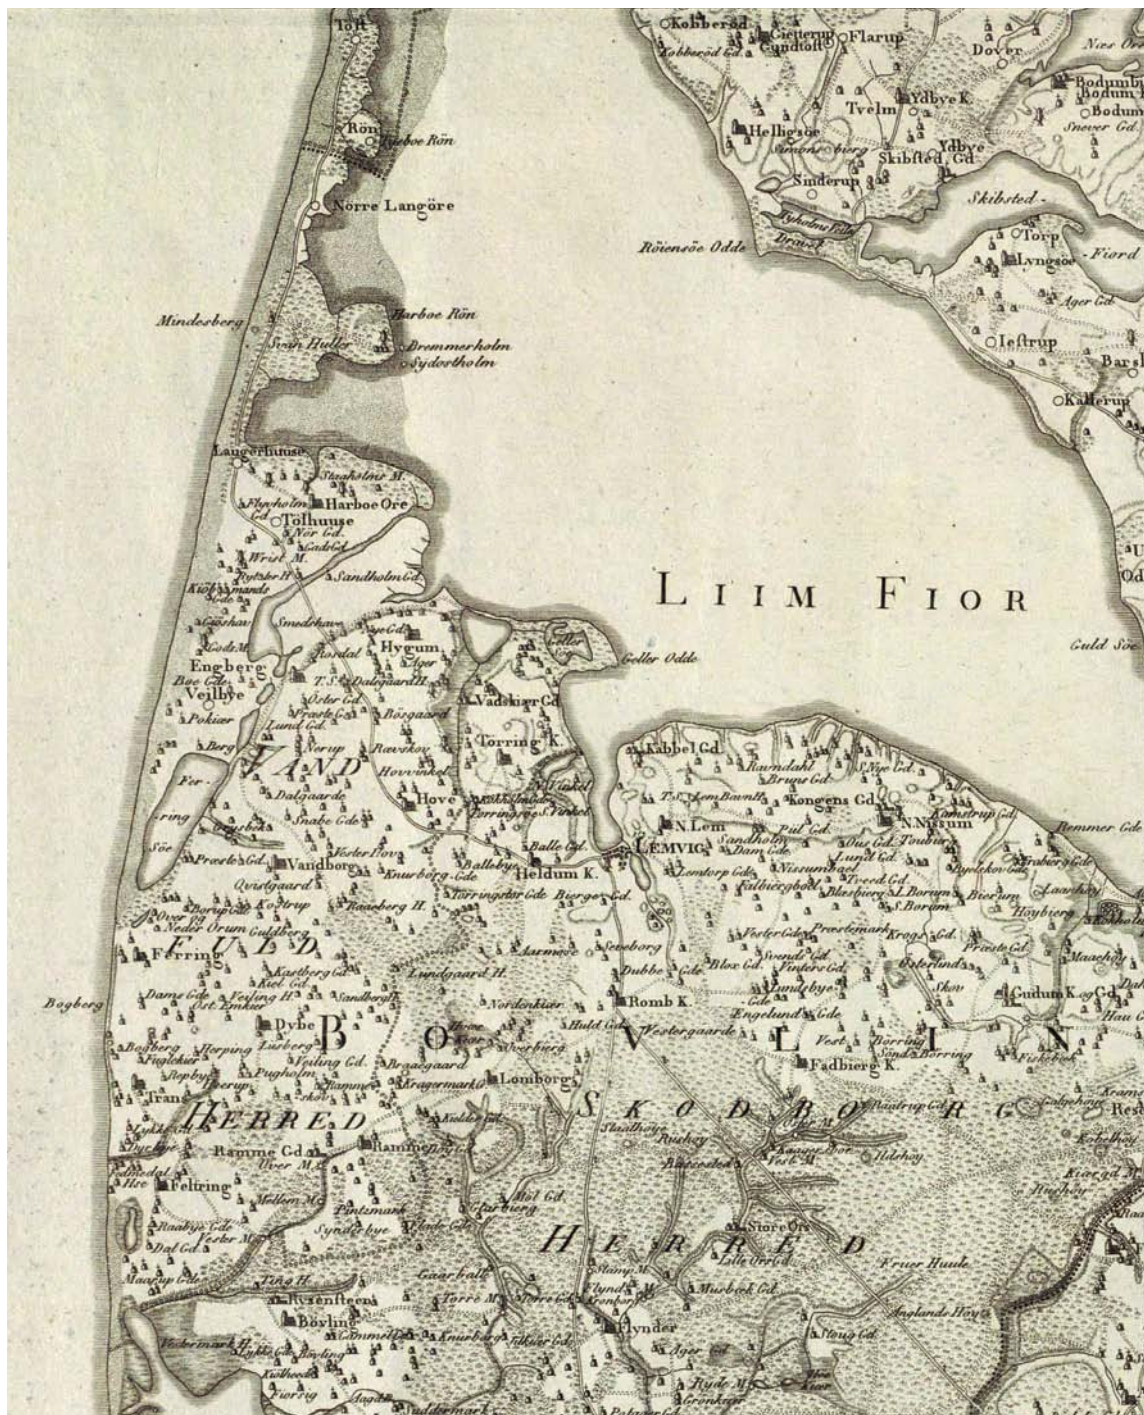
Toft
Rön
Kieboe Rön
Nörre Langöre
Mindesberg
Harboe Rön
Bremmerholm
Sydostholm
Langerhuuse
Harboe Ore
Tolhuuse
Sandholm Gd.
Engberg
Veilbye
Hygum
Vadskiær Gd.
Törring K.
VAND
Hove
Heldum K.
LEMVIG
N. Lem
Kongens Gd.
Vandborg
Qvistgaard
Ferring
FULD
Bogberg
Dybe
B O V L I N
Romb K.
Lomborg
Fadbierg K.
HERRED
Rammegd
Ramme Gd.
Feltring
S K O D B O R G
H E R R E D
Store Ore
Ting H.
Rysensteen
Börling
Flynder
Geller Odde
LIIM FIOR
Röiensöe Odde
Kobberöd
Ciettrup
Gundtoft
Flarup
Dover
Tvelm
Ydbye K.
Hellegsöe
Sinderup
Skibsted Gd.
Skibsted -
Torp
Lyngsöe - Fiord
Iestrup
Kallerup
Barsl
Bodum
Guld Söe
Remmer Gde
Gudum K.
Dubbe Gde
Westergaarde
Kabbel Gd.
Lundgaard H.
Kastberg Gd.
Sandberg
Mols Gd.
Murbek Gd.
Lille Ore
Fruer Huule